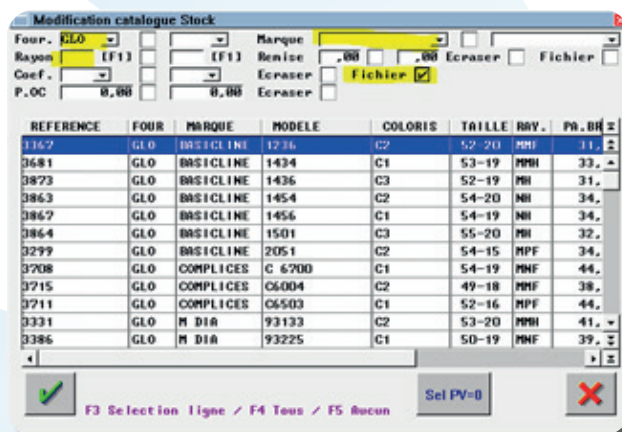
Modification catalogue Stock

Four. GLO
Rayon [F1] [F1]
Coef.
P.OC 0,00 0,00

Marque
Remise ,00 ,00 Ecraser Fichier
Ecraser Fichier ☑
Ecraser

| REFERENCE | FOUR | MARQUE | MODELE | COLORIS | TAILLE | RAY. | PA.BR |
|---|---|---|---|---|---|---|---|
| 3367 | GLO | BASICLINE | 1236 | C2 | 52-20 | MMF | 31, |
| 3681 | GLO | BASICLINE | 1434 | C1 | 53-19 | MMH | 33, |
| 3873 | GLO | BASICLINE | 1436 | C3 | 52-19 | MH | 31, |
| 3863 | GLO | BASICLINE | 1454 | C2 | 54-20 | MH | 34, |
| 3867 | GLO | BASICLINE | 1456 | C1 | 54-19 | MH | 34, |
| 3864 | GLO | BASICLINE | 1501 | C3 | 55-20 | MH | 32, |
| 3299 | GLO | BASICLINE | 2051 | C2 | 54-15 | MPF | 34, |
| 3708 | GLO | COMPLICES | C 6700 | C1 | 54-19 | MMF | 44, |
| 3715 | GLO | COMPLICES | C6004 | C2 | 49-18 | MMF | 38, |
| 3711 | GLO | COMPLICES | C6503 | C1 | 52-16 | MPF | 44, |
| 3331 | GLO | M DIA | 93133 | C2 | 53-20 | MMH | 41, |
| 3386 | GLO | M DIA | 93225 | C1 | 50-19 | MMF | 39, |

F3 Selection ligne / F4 Tous / F5 Aucun

Sel PV=0